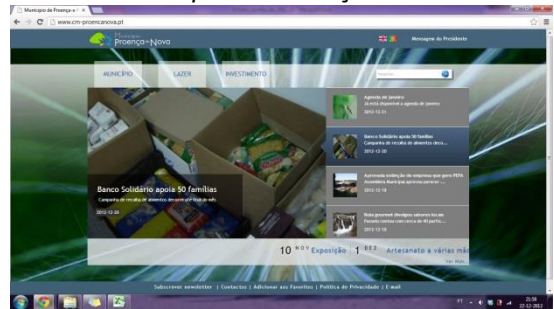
Município de Proença-a-

www.cm-proencanova.pt

Município
Proença-a-Nova

Mensagem do Presidente

MUNICÍPIO

LAZER

INVESTIMENTO

Pesquisa

Banco Solidário apoia 50 famílias

Campanha de recolha de alimentos decorreu no final do ano

2012-12-20

Agenda de Janeiro
Já está disponível a agenda de Janeiro

2012-12-21

Banco Solidário apoia 50 famílias
Campanha de recolha de alimentos decu...

2012-12-20

Apresenta exibição de empresas que gera PEPA
Assembleia Municipal aprovou parecer ...

2012-12-18

Nova gourmet divulgam sabores locais
Parceria contou com cerca de 40 partic...

2012-12-18

Ver Mais...

10 NOV Exposição 1 DEZ Artesanato e várias mão

Subscrever newsletter | Contactos | Adicionar aos Favoritos | Política de Privacidade | E-mail

PT

21:58
22-12-2012